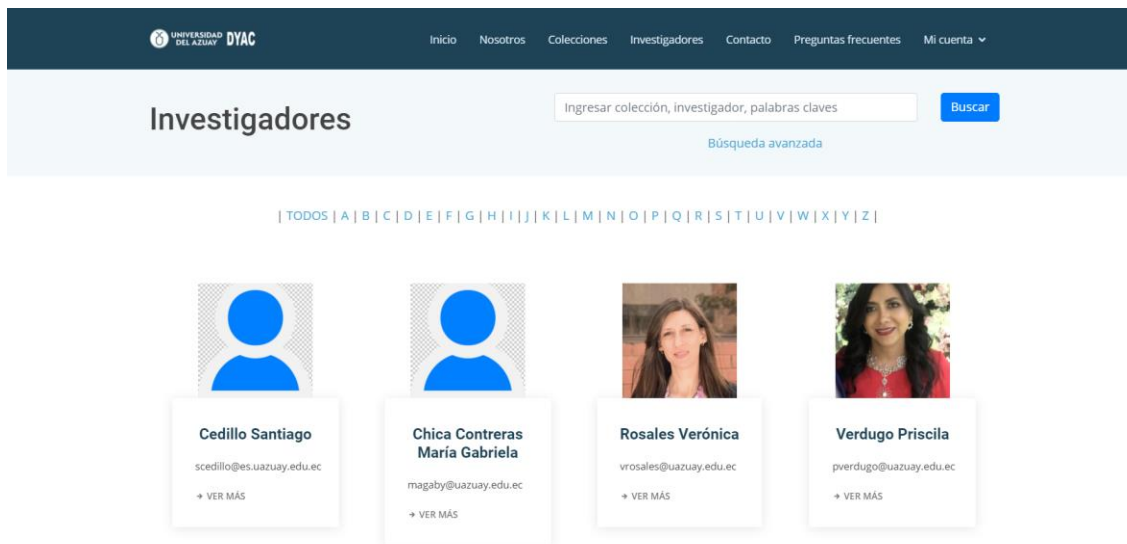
UNIVERSIDAD DEL AZUAY DYAC

Inicio Nosotros Colecciones Investigadores Contacto Preguntas frecuentes Mi cuenta

Investigadores

Ingresar colección, investigador, palabras claves

Buscar

Búsqueda avanzada

| TODOS | A | B | C | D | E | F | G | H | I | J | K | L | M | N | O | P | Q | R | S | T | U | V | W | X | Y | Z |

Cedillo Santiago
scedillo@es.uazuay.edu.ec
→ VER MÁS

Chica Contreras María Gabriela
magaby@uazuay.edu.ec
→ VER MÁS

Rosales Verónica
vrosales@uazuay.edu.ec
→ VER MÁS

Verdugo Priscila
pverdugo@uazuay.edu.ec
→ VER MÁS